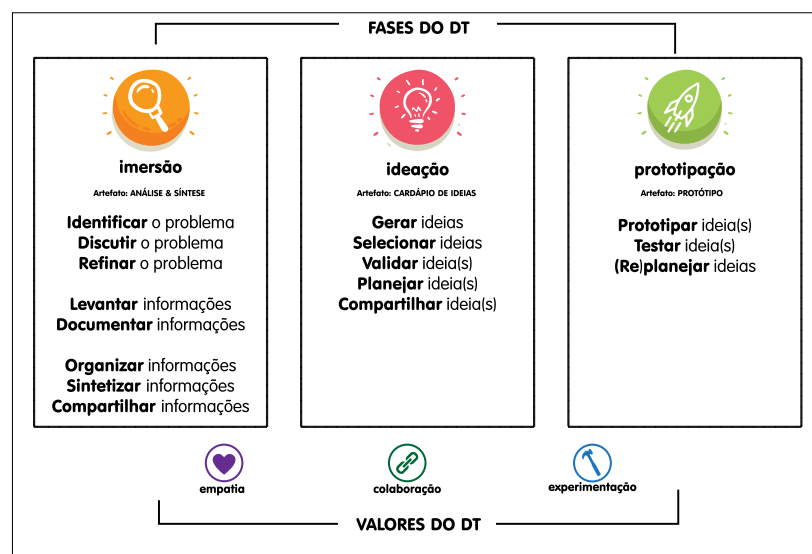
FASES DO DT

imersão

Artefato: ANÁLISE & SÍNTESE

Identificar o problema
Discutir o problema
Refinar o problema

Levantar informações
Documentar informações

Organizar informações
Sintetizar informações
Compartilhar informações

ideação

Artefato: CARDÁPIO DE IDEIAS

Gerar ideias
Selecionar ideias
Validar ideia(s)
Planejar ideia(s)
Compartilhar ideia(s)

prototipação

Artefato: PROTÓTIPO

Prototipar ideia(s)
Testar ideia(s)
(Re)planejar ideias

empatia

colaboração

experimentação

VALORES DO DT